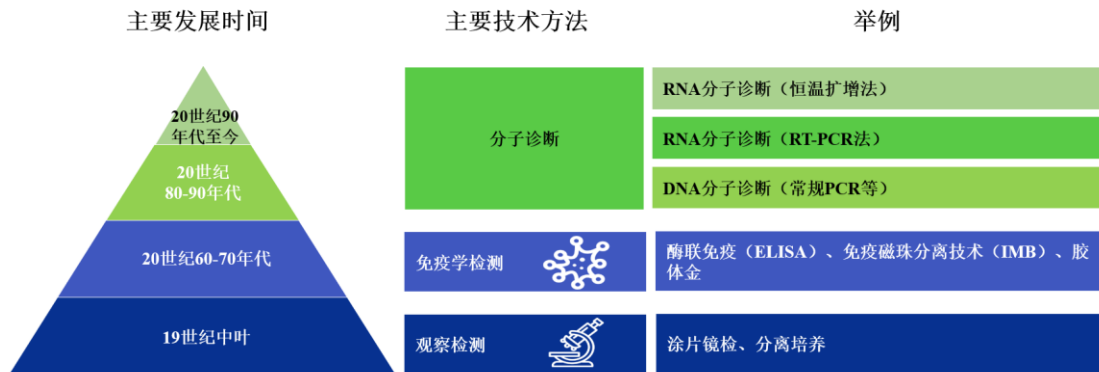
主要发展时间

20世纪90年代至今

20世纪80-90年代

20世纪60-70年代

19世纪中叶

主要技术方法

分子诊断

免疫学检测

观察检测

举例

RNA分子诊断（恒温扩增法）

RNA分子诊断（RT-PCR法）

DNA分子诊断（常规PCR等）

酶联免疫（ELISA）、免疫磁珠分离技术（IMB）、胶体金

涂片镜检、分离培养